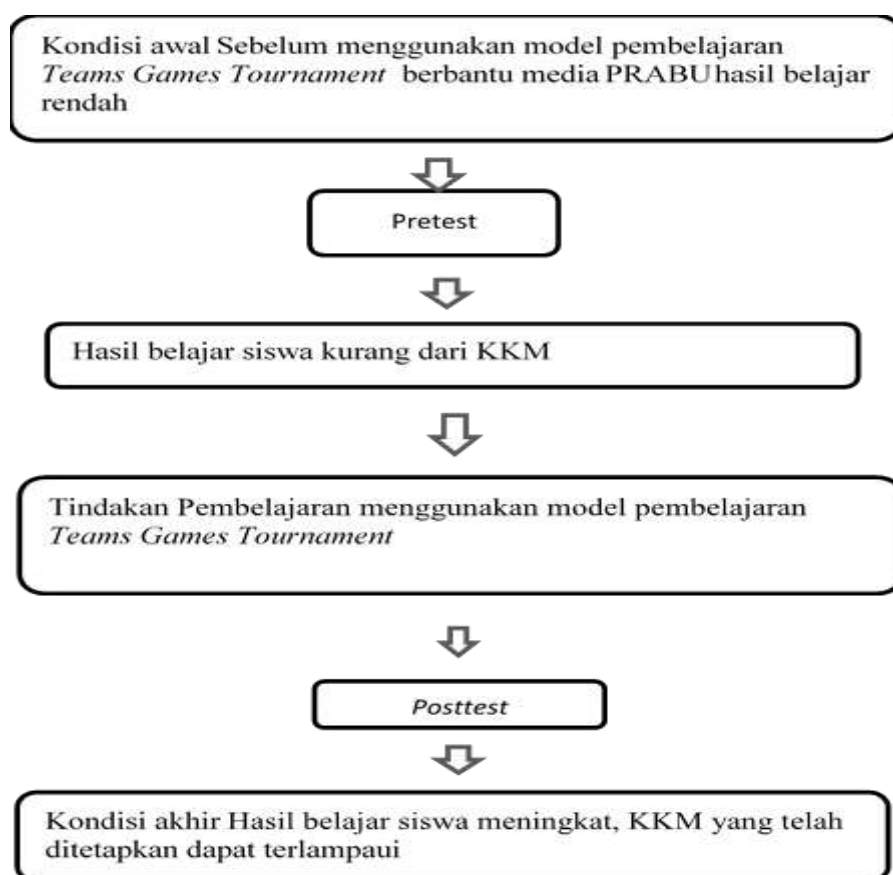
Kondisi awal Sebelum menggunakan model pembelajaran *Teams Games Tournament* berbantu media PRABU hasil belajar rendah

Pretest

Hasil belajar siswa kurang dari KKM

Tindakan Pembelajaran menggunakan model pembelajaran *Teams Games Tournament*

*Posttest*

Kondisi akhir Hasil belajar siswa meningkat, KKM yang telah ditetapkan dapat terlampaui